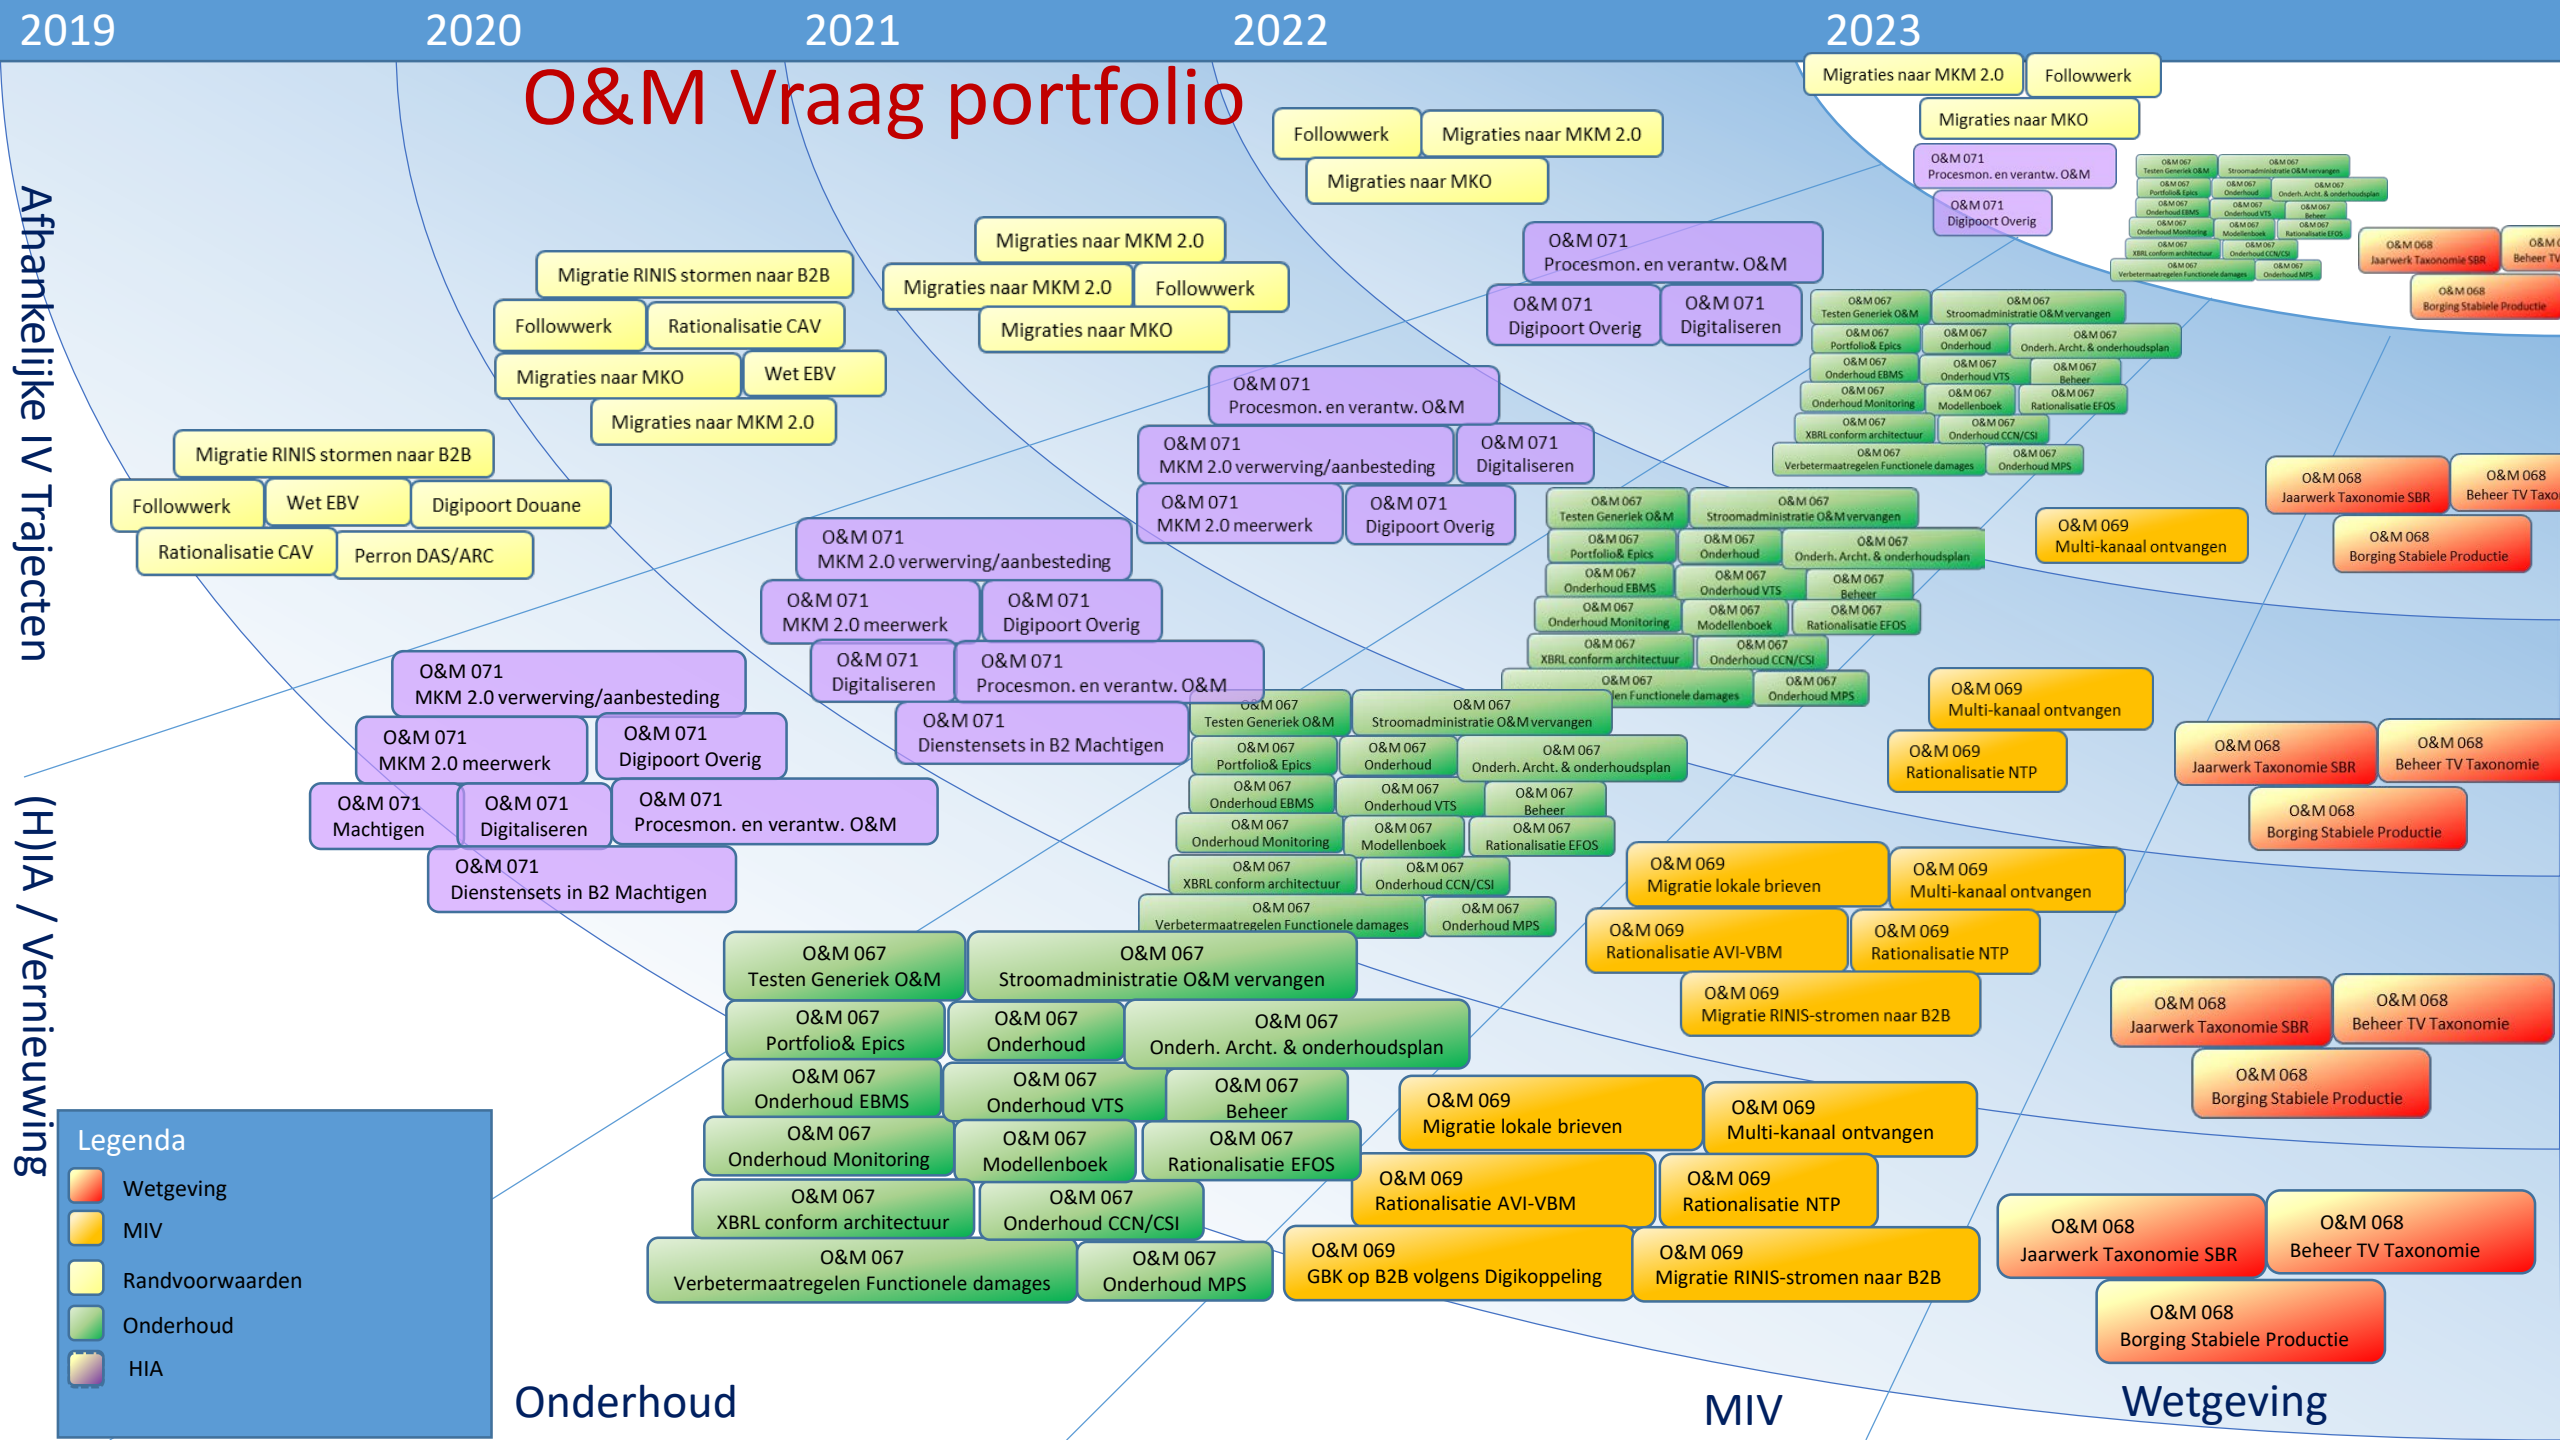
2019 2020 2021 2022 2023

O&M Vraag portfolio

Afhankelijke IV Trajecten

(H)IA / Vernieuwing

Migraties naar MKM 2.0
Followwerk
Migraties naar MKO
O&M 071 Procesmon. en verantw. O&M
O&M 071 Digipoort Overig

Followwerk
Migraties naar MKM 2.0
Migraties naar MKO

Migraties naar MKM 2.0
Migraties naar MKM 2.0
Followwerk
Migraties naar MKO

Migratie RINIS stormen naar B2B
Followwerk
Rationalisatie CAV
Migraties naar MKO
Wet EBV
Migraties naar MKM 2.0

Migratie RINIS stormen naar B2B
Followwerk
Wet EBV
Digipoort Douane
Rationalisatie CAV
Perron DAS/ARC

O&M 071 Procesmon. en verantw. O&M
O&M 071 Digipoort Overig
O&M 071 Digitaliseren

O&M 071 Procesmon. en verantw. O&M
O&M 071 MKM 2.0 verwerving/aanbesteding
O&M 071 Digitaliseren
O&M 071 MKM 2.0 meerwerk
O&M 071 Digipoort Overig

O&M 071 MKM 2.0 verwerving/aanbesteding
O&M 071 MKM 2.0 meerwerk
O&M 071 Digipoort Overig
O&M 071 Digitaliseren
O&M 071 Procesmon. en verantw. O&M
O&M 071 Dienstensets in B2 Machtigen

O&M 071 MKM 2.0 verwerving/aanbesteding
O&M 071 MKM 2.0 meerwerk
O&M 071 Digipoort Overig
O&M 071 Machtigen
O&M 071 Digitaliseren
O&M 071 Procesmon. en verantw. O&M
O&M 071 Dienstensets in B2 Machtigen

O&M 067 Testen Generiek O&M
O&M 067 Stroomadministratie O&M vervangen
O&M 067 Portfolio& Epics
O&M 067 Onderhoud
O&M 067 Onderh. Archt. & onderhoudsplan
O&M 067 Onderhoud EBMS
O&M 067 Onderhoud VTS
O&M 067 Beheer
O&M 067 Onderhoud Monitoring
O&M 067 Modellenboek
O&M 067 Rationalisatie EFOS
O&M 067 XBRL conform architectuur
O&M 067 Onderhoud CCN/CSI
O&M 067 Verbetermaatregelen Functionele damages
O&M 067 Onderhoud MPS

O&M 069 Multi-kanaal ontvangen
O&M 069 Rationalisatie NTP
O&M 069 Migratie lokale brieven
O&M 069 Multi-kanaal ontvangen
O&M 069 Rationalisatie AVI-VBM
O&M 069 Rationalisatie NTP
O&M 069 Migratie RINIS-stromen naar B2B
O&M 069 Migratie lokale brieven
O&M 069 Multi-kanaal ontvangen
O&M 069 Rationalisatie AVI-VBM
O&M 069 Rationalisatie NTP
O&M 069 GBK op B2B volgens Digikoppeling
O&M 069 Migratie RINIS-stromen naar B2B

O&M 068 Jaarwerk Taxonomie SBR
O&M 068 Beheer TV Taxonomie
O&M 068 Borging Stabiele Productie
O&M 068 Jaarwerk Taxonomie SBR
O&M 068 Beheer TV Taxonomie
O&M 068 Borging Stabiele Productie
O&M 068 Jaarwerk Taxonomie SBR
O&M 068 Beheer TV Taxonomie
O&M 068 Borging Stabiele Productie
O&M 068 Jaarwerk Taxonomie SBR
O&M 068 Beheer TV Taxonomie
O&M 068 Borging Stabiele Productie

Legenda
Wetgeving
MIV
Randvoorwaarden
Onderhoud
HIA

Onderhoud
MIV
Wetgeving